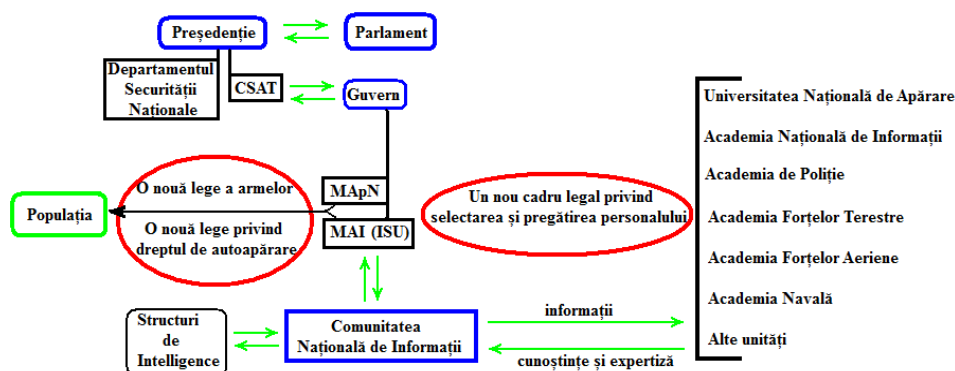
Președenție
Parlament
Departamentul Securității Naționale
CSAT
Guvern
O nouă lege a armelor
O nouă lege privind dreptul de autoapărare
Populația
MApN
MAI (ISU)
Un nou cadru legal privind selectarea și pregătirea personalului
Universitatea Națională de Apărare
Academia Națională de Informații
Academia de Poliție
Academia Forțelor Terestre
Academia Forțelor Aeriene
Academia Navală
Alte unități
Structuri de Intelligence
Comunitatea Națională de Informații
informații
cunoștințe și expertiză